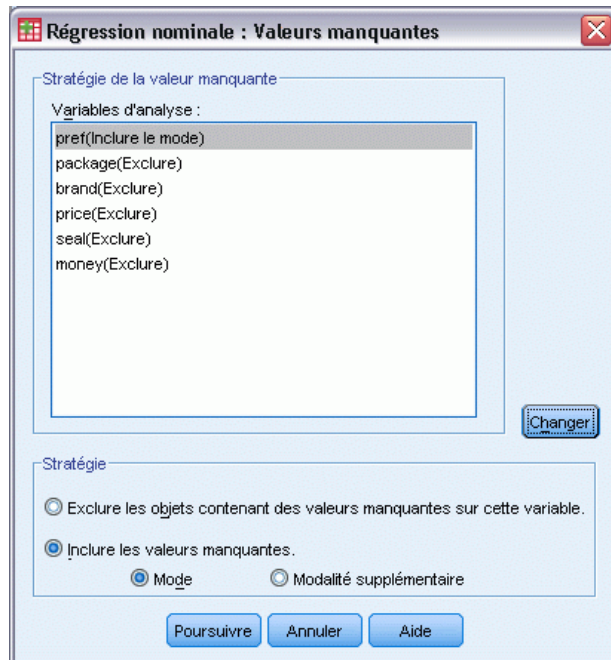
Régression nominale : Valeurs manquantes

Stratégie de la valeur manquante

Variables d'analyse :

pref(Inclure le mode)
package(Exclure)
brand(Exclure)
price(Exclure)
seal(Exclure)
money(Exclure)

Changer

Stratégie

Exclure les objets contenant des valeurs manquantes sur cette variable.

Inclure les valeurs manquantes.

Mode

Modalité supplémentaire

Poursuivre

Annuler

Aide